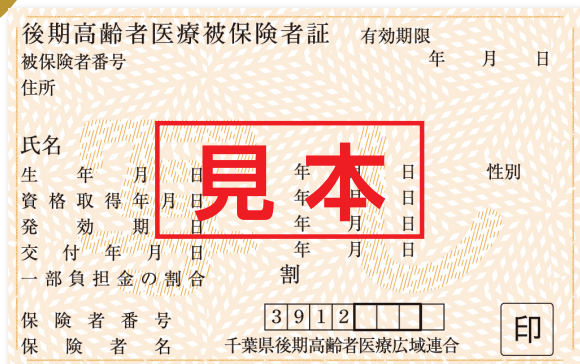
後期高齢者医療被保険者証　有効期限
年　月　日
被保険者番号
住所

氏名
生　年　月　日　年　月　日　性別
資格取得年月日　年　月　日
発　効　期　日　年　月　日
交　付　年　月　日　年　月　日
一部負担金の割合　割

見本

保険者番号　3 9 1 2
保険者名　千葉県後期高齢者医療広域連合　印